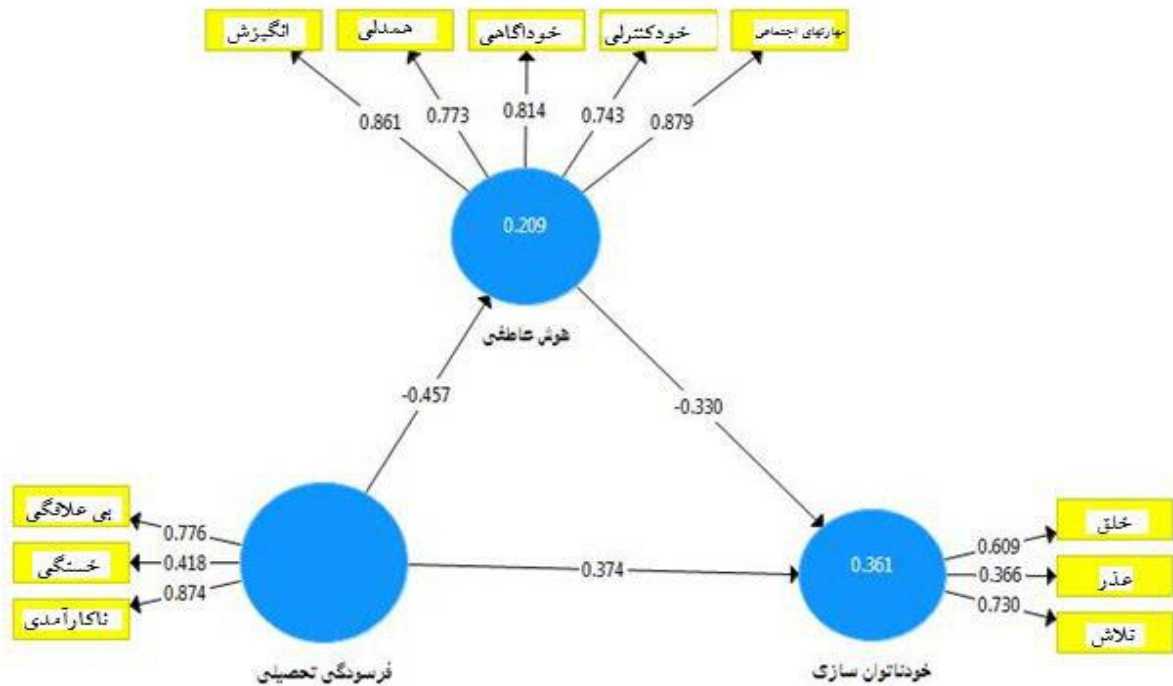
انگیزش
همدلی
خودآگاهی
خودکنترلی
مهارتهای اجتماعی

0.861
0.773
0.814
0.743
0.879

0.209

هوش عاطفی

-0.457

-0.330

بی علاقگی
خستگی
ناکارآمدی

0.776
0.418
0.874

0.374

0.361

0.609
0.366
0.730

خلق
عذر
تلاش

فرسودگی تحصیلی

خودناتوان سازی